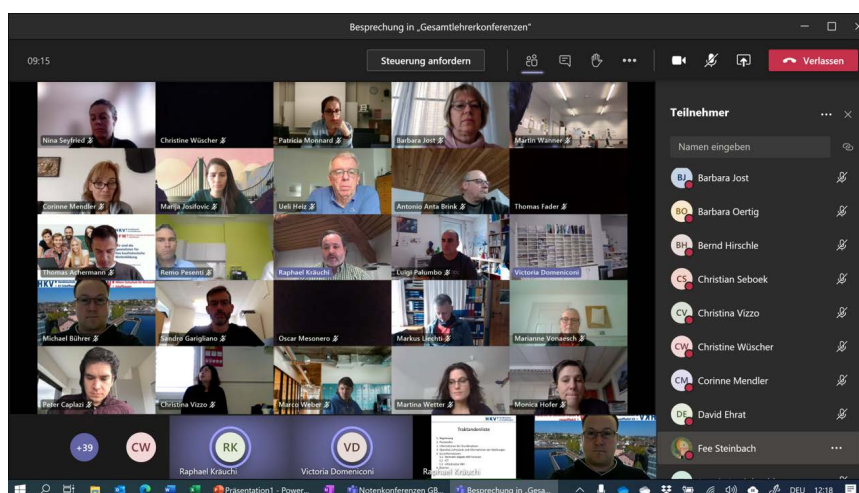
Besprechung in „Gesamtlehrerkonferenzen"

09:15

Steuerung anfordern

Verlassen

Nina Seyfried
Christine Wüscher
Patricia Monnard
Barbara Jost
Martin Wanner
Corinne Mendler
Marija Josifovic
Ueli Heiz
Antonio Anta Brink
Thomas Fader
Thomas Achermann
Remo Pesenti
Raphael Kräuchi
Luigi Palumbo
Victoria Domeniconi
Michael Bührer
Sandro Garigliano
Oscar Mesonero
Markus Liechti
Marianne Vonaesch
Peter Caplazi
Christina Vizzo
Marco Weber
Martina Wetter
Monica Hofer

+39
CW
RK
Raphael Kräuchi
VD
Victoria Domeniconi
Traktandenliste
Raphael Kräuchi

Teilnehmer

Namen eingeben

BJ Barbara Jost
BO Barbara Oertig
BH Bernd Hirschle
CS Christian Seboek
CV Christina Vizzo
CW Christine Wüscher
CM Corinne Mendler
DE David Ehrat
Fee Steinbach

Präsentation1 - Power...
Notenkonferenzen GB...
Besprechung in „Gesa...
DEU 12:18